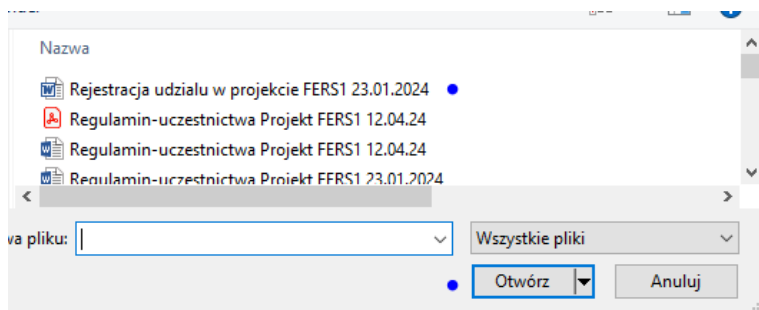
Nazwa

Rejestracja udzialu w projekcie FERS1 23.01.2024

Regulamin-uczestnictwa Projekt FERS1 12.04.24

Regulamin-uczestnictwa Projekt FERS1 12.04.24

Regulamin-uczestnictwa Projekt FERS1 23.01.2024

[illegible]wa pliku:

Wszystkie pliki

Otwórz

Anuluj